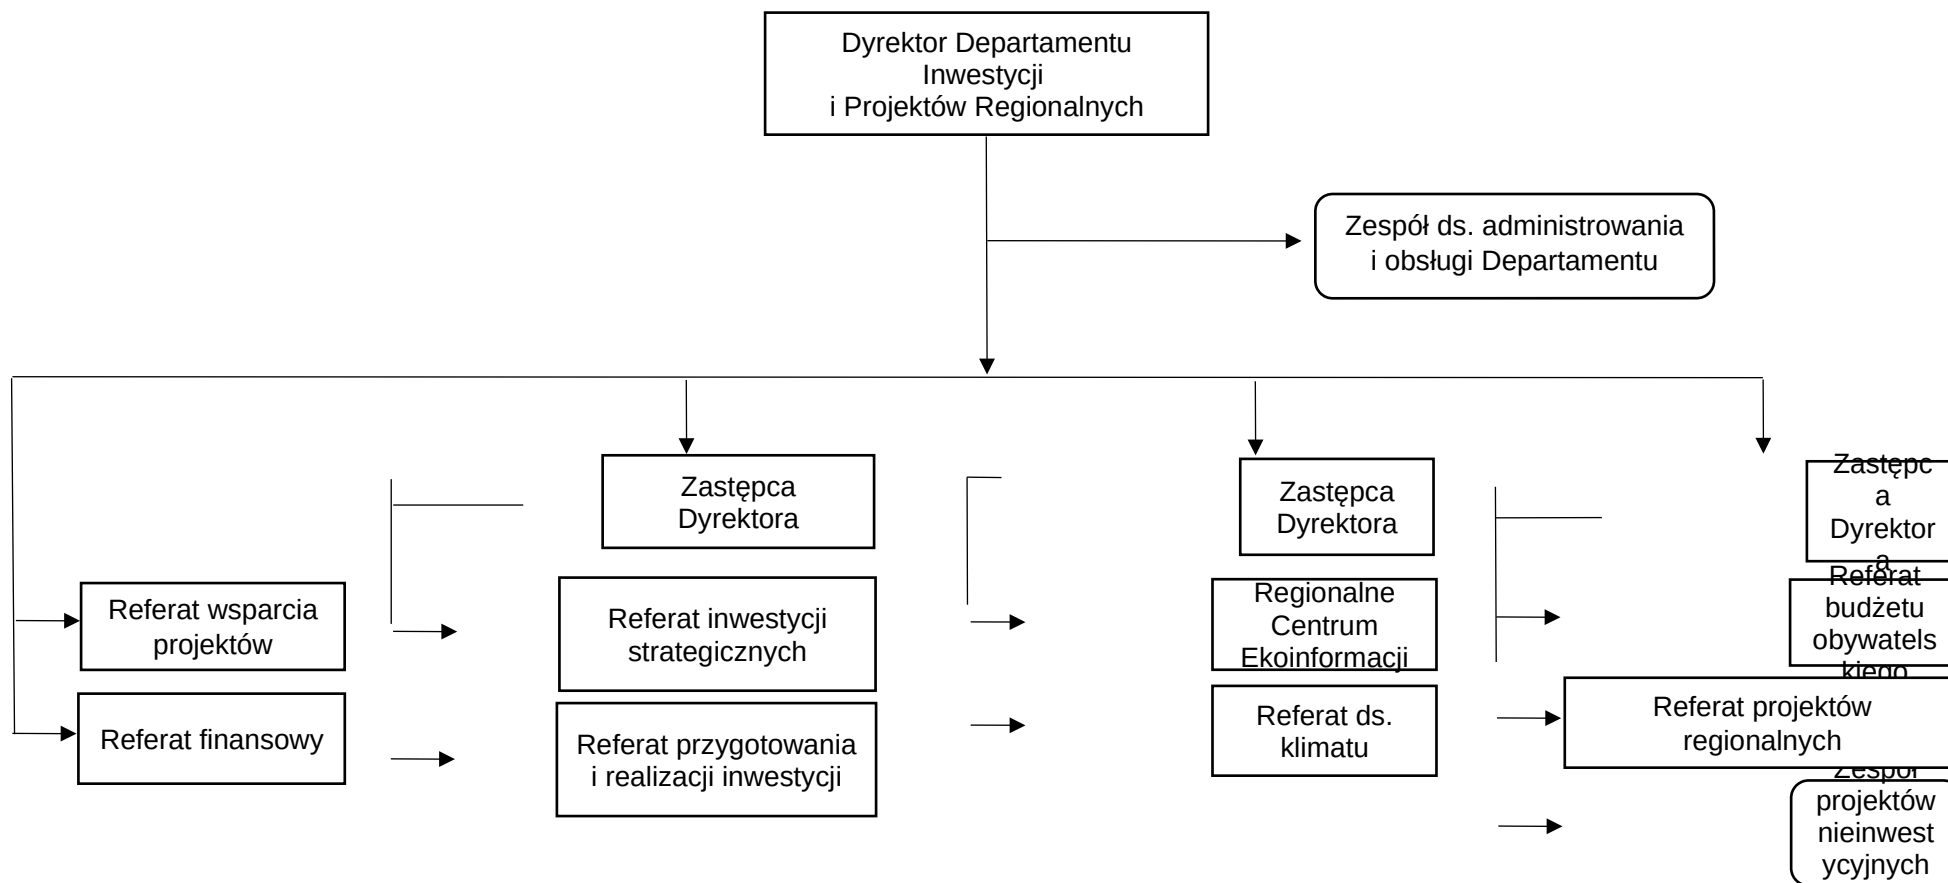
Dyrektor Departamentu Inwestycji i Projektów Regionalnych

Zespół ds. administrowania i obsługi Departamentu

Zastępca Dyrektora

Zastępca Dyrektora

Zastępc a Dyrektor a

Referat wsparcia projektów

Referat finansowy

Referat inwestycji strategicznych

Referat przygotowania i realizacji inwestycji

Regionalne Centrum Ekoinformacji

Referat ds. klimatu

Referat budżetu obywatels kiego

Referat projektów regionalnych

Zespół projektów nieinwest ycyjnych